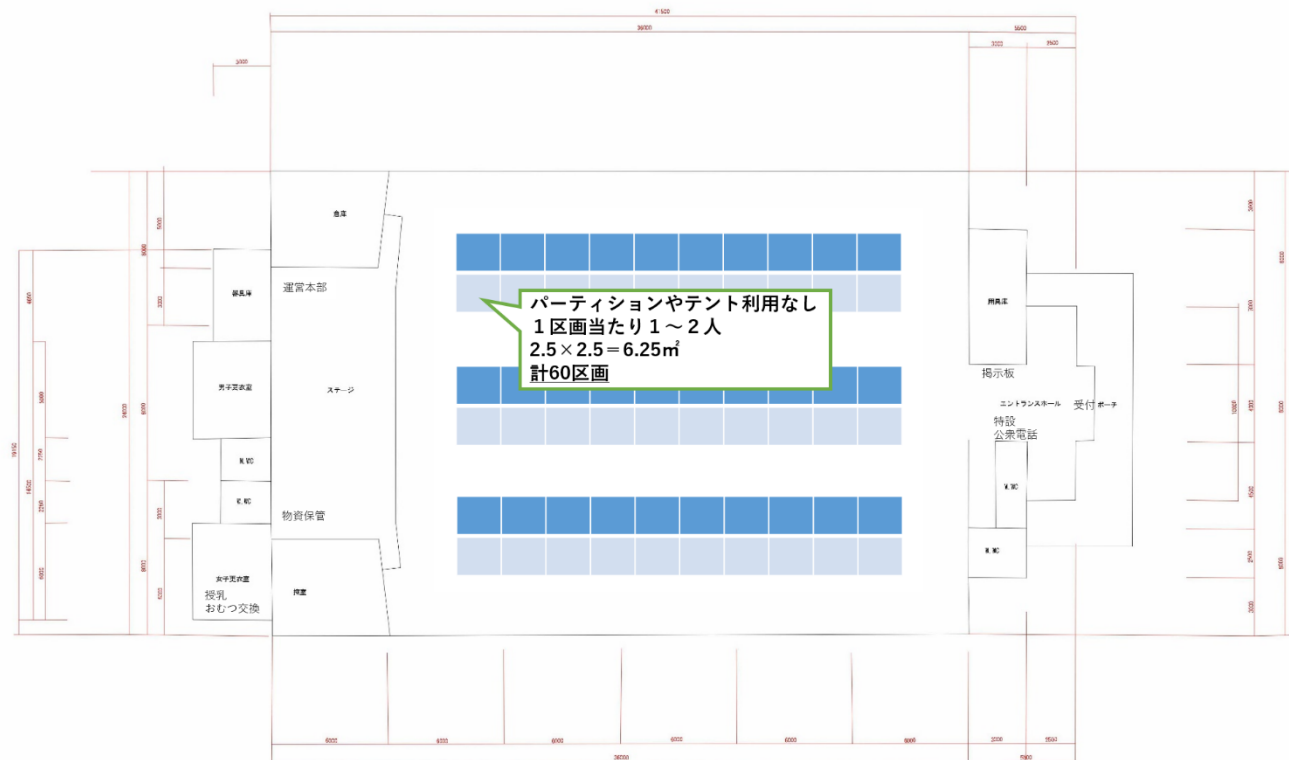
41500
36000
5500
3000
2500

倉庫
器具庫
運営本部
男子更衣室
ステージ
W.WC
W.WC
物資保管
女子更衣室
授乳
おむつ交換
控室

パーティションやテント利用なし
１区画当たり１～２人
2.5×2.5＝6.25㎡
計60区画

用具庫
掲示板
エントランスホール
受付
ポーチ
特設
公衆電話
W.WC
W.WC

6000
6000
6000
6000
6000
6000
3000
2500
36000
5500